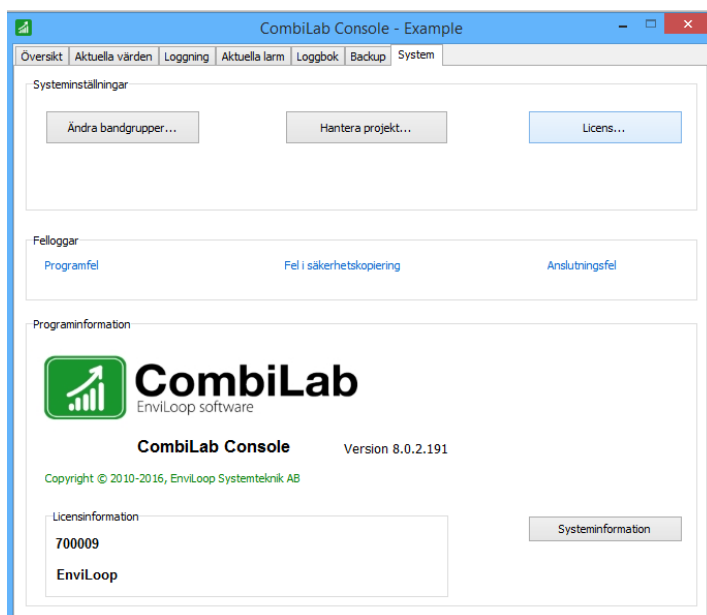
CombiLab Console - Example

Översikt | Aktuella värden | Loggning | Aktuella larm | Loggbok | Backup | System

Systeminställningar

Ändra bandgrupper...

Hantera projekt...

Licens...

Felloggar

Programfel

Fel i säkerhetskopiering

Anslutningsfel

Programinformation

CombiLab
EnviLoop software

CombiLab Console

Version 8.0.2.191

Copyright © 2010-2016, EnviLoop Systemteknik AB

Licensinformation

700009

EnviLoop

Systeminformation